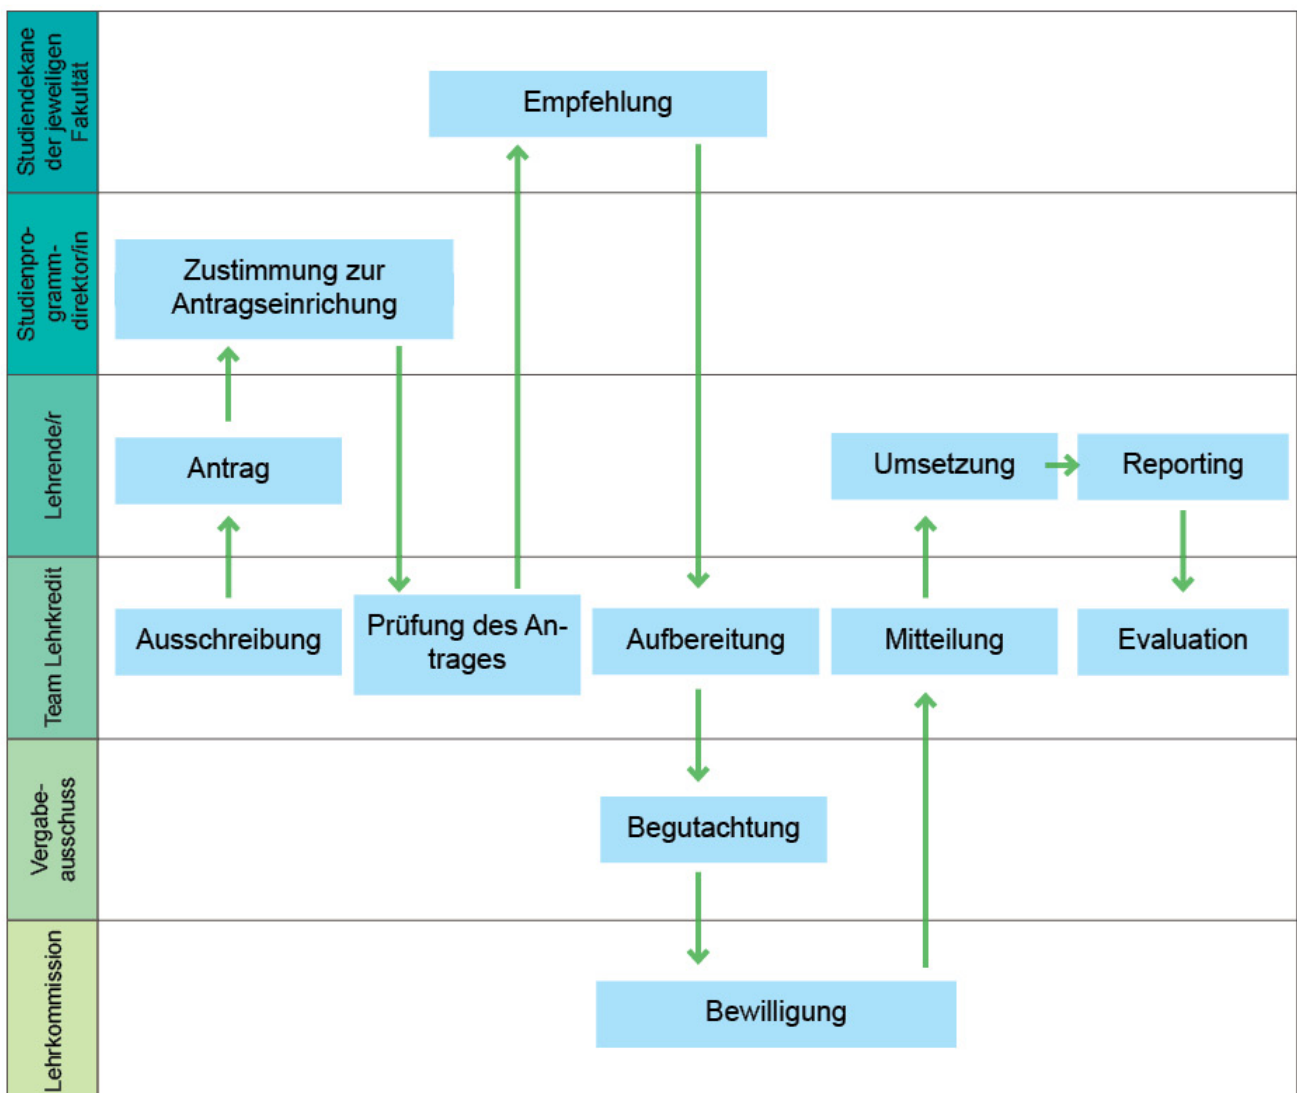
Studiendekane der jeweiligen Fakultät

Empfehlung

Studienprogramm-direktor/in

Zustimmung zur Antragseinrichung

Lehrende/r

Antrag

Umsetzung

Reporting

Team Lehrkredit

Ausschreibung

Prüfung des Antrages

Aufbereitung

Mitteilung

Evaluation

Vergabeausschuss

Begutachtung

Lehrkommission

Bewilligung